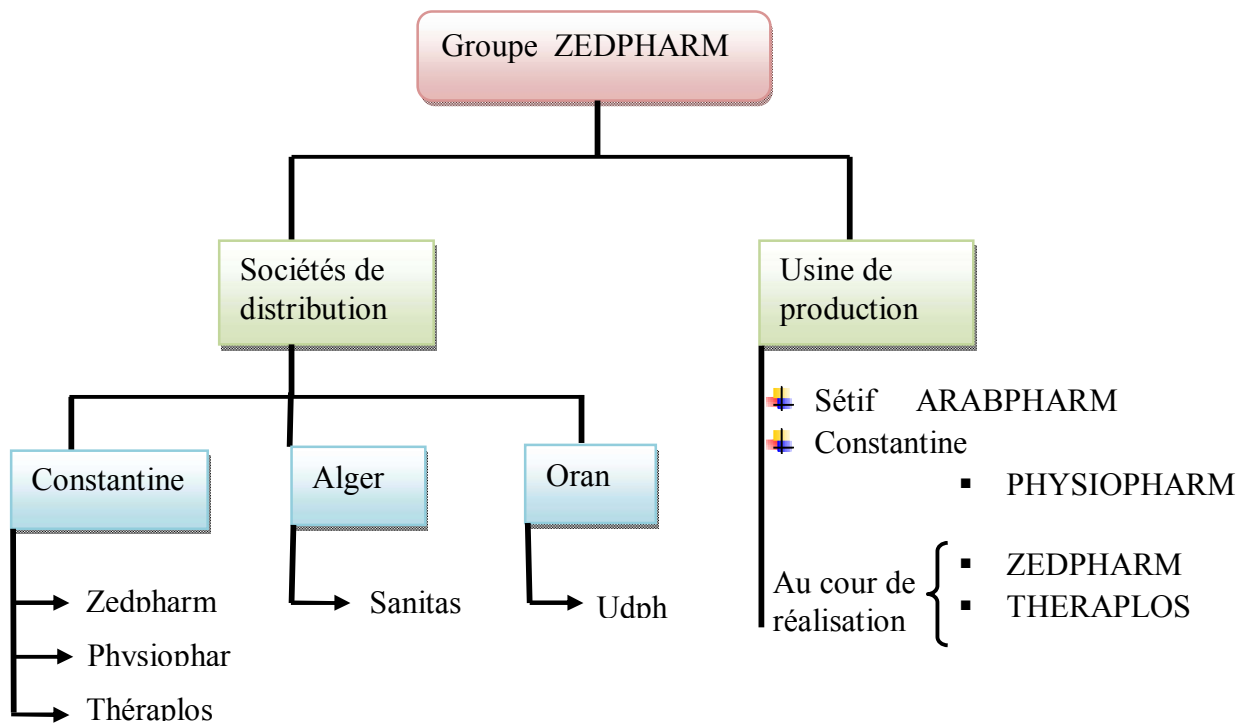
Groupe ZEDPHARM

Sociétés de distribution

Usine de production

Constantine

Alger

Oran

Zedpharm

Physiophar

Théraplos

Sanitas

Udph

Sétif ARABPHARM

Constantine

PHYSIOPHARM

Au cour de réalisation

ZEDPHARM

THERAPLOS